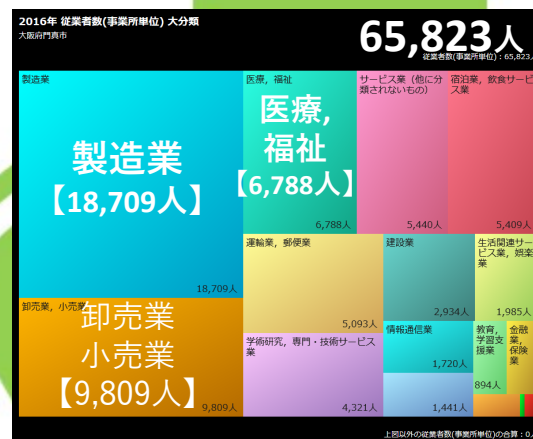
2016年 従業者数(事業所単位) 大分類
大阪府門真市

65,823人
従業者数(事業所単位)：65,823人

製造業
製造業
【18,709人】
18,709人

医療，福祉
医療，
福祉
【6,788人】
6,788人

サービス業（他に分類されないもの）
5,440人

宿泊業，飲食サービス業
5,409人

運輸業，郵便業
5,093人

建設業
2,934人

生活関連サービス業，娯楽業
1,985人

卸売業，小売業
卸売業
小売業
【9,809人】
9,809人

学術研究，専門・技術サービス業
4,321人

情報通信業
1,720人

1,441人

教育，学習支援業
894人

金融業，保険業

上図以外の従業者数(事業所単位)の合計：0,